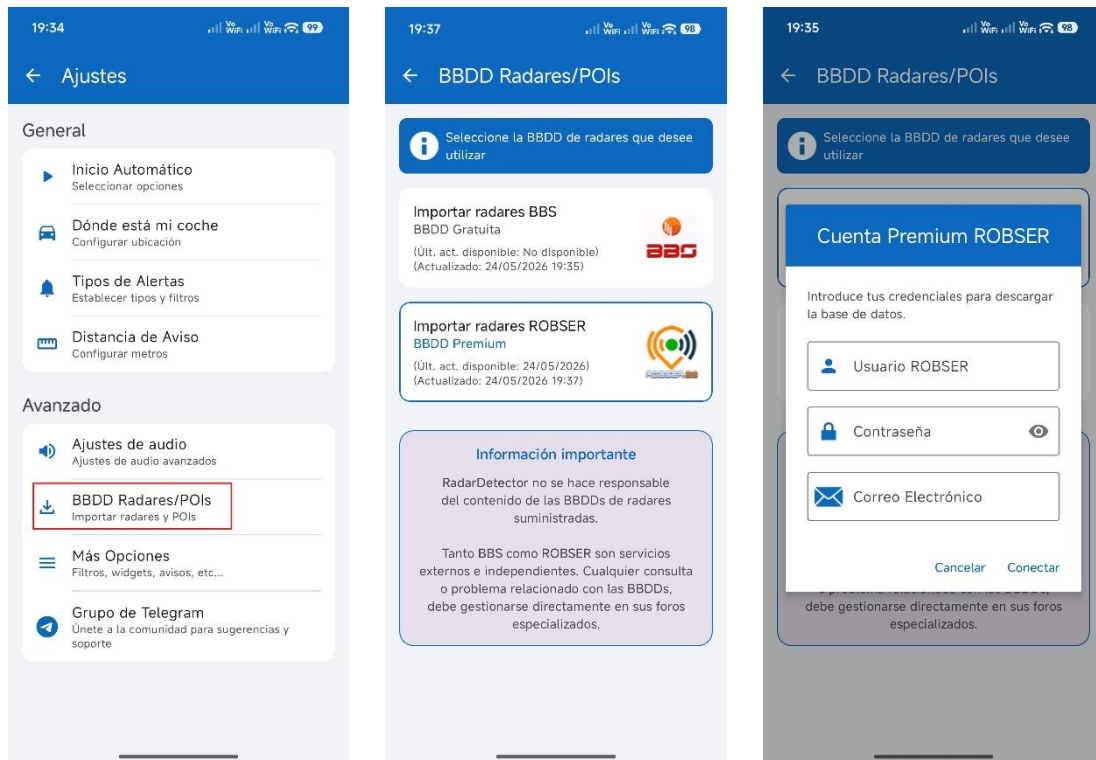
19:34 99

← Ajustes

General

Inicio Automático
Seleccionar opciones

Dónde está mi coche
Configurar ubicación

Tipos de Alertas
Establecer tipos y filtros

Distancia de Aviso
Configurar metros

Avanzado

Ajustes de audio
Ajustes de audio avanzados

BBDD Radares/POIs
Importar radares y POIs

Más Opciones
Filtros, widgets, avisos, etc...

Grupo de Telegram
Únete a la comunidad para sugerencias y soporte

19:37 98

← BBDD Radares/POIs

Seleccione la BBDD de radares que desee utilizar

Importar radares BBS
BBDD Gratuita
(Últ. act. disponible: No disponible)
(Actualizado: 24/05/2026 19:35)
BBS

Importar radares ROBSER
BBDD Premium
(Últ. act. disponible: 24/05/2026)
(Actualizado: 24/05/2026 19:37)

Información importante
RadarDetector no se hace responsable del contenido de las BBDDs de radares suministradas.

Tanto BBS como ROBSER son servicios externos e independientes. Cualquier consulta o problema relacionado con las BBDDs, debe gestionarse directamente en sus foros especializados.

19:35 98

← BBDD Radares/POIs

Seleccione la BBDD de radares que desee utilizar

Cuenta Premium ROBSER

Introduce tus credenciales para descargar la base de datos.

Usuario ROBSER

Contraseña

Correo Electrónico

Cancelar Conectar

o problema relacionado con las BBDDs, debe gestionarse directamente en sus foros especializados.